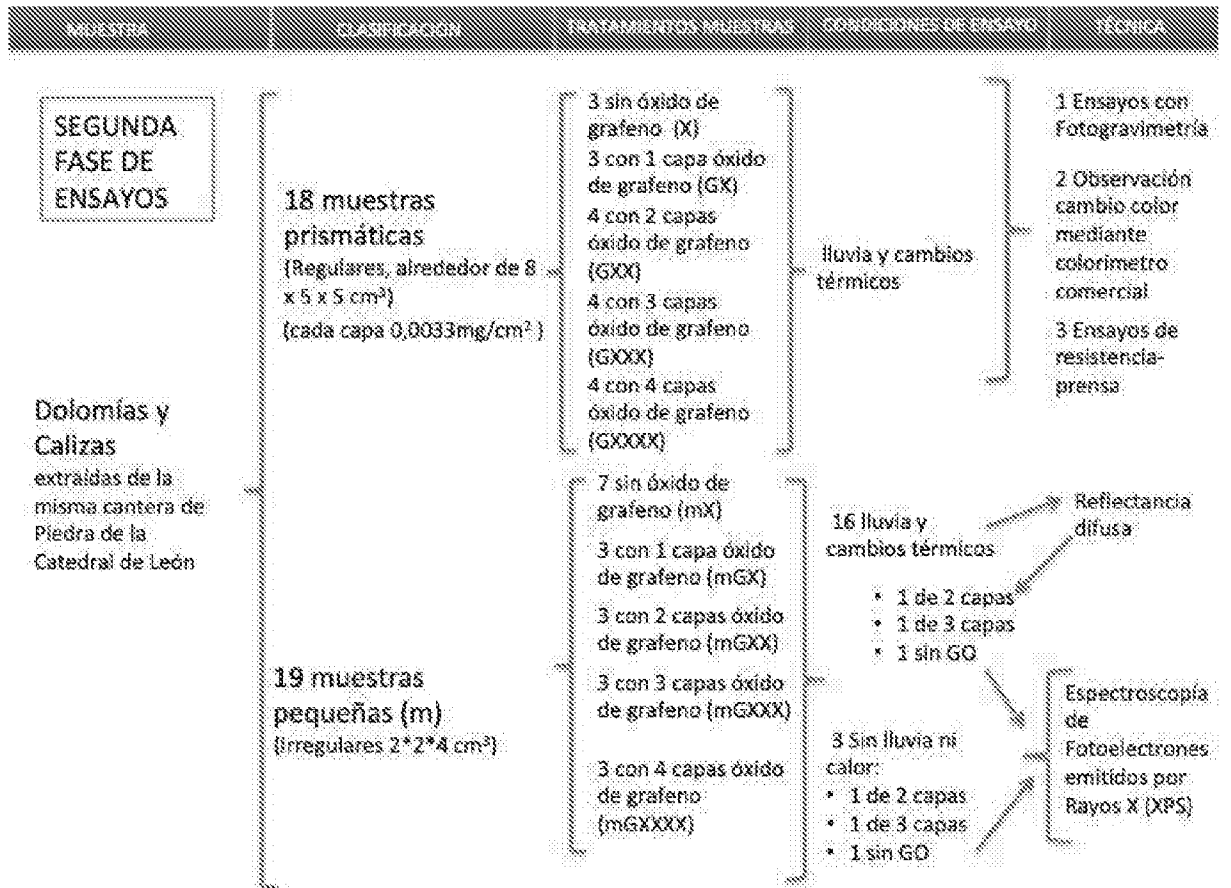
MUESTRA | CLASIFICACIÓN | TRATAMIENTOS MUESTRAS | CONDICIONES DE ENSAYO | TÉCNICA

SEGUNDA FASE DE ENSAYOS

18 muestras prismáticas
(Regulares, alrededor de 8 x 5 x 5 cm³)
(cada capa 0,0033mg/cm²)

3 sin óxido de grafeno (X)
3 con 1 capa óxido de grafeno (GX)
4 con 2 capas óxido de grafeno (GXX)
4 con 3 capas óxido de grafeno (GXXX)
4 con 4 capas óxido de grafeno (GXXXX)

lluvia y cambios térmicos

1 Ensayos con Fotogravimetría
2 Observación cambio color mediante colorimetro comercial
3 Ensayos de resistencia-prensa

Dolomías y Calizas
extraídas de la misma cantera de Piedra de la Catedral de León

19 muestras pequeñas (m)
(irregulares 2*2*4 cm³)

7 sin óxido de grafeno (mX)
3 con 1 capa óxido de grafeno (mGX)
3 con 2 capas óxido de grafeno (mGXX)
3 con 3 capas óxido de grafeno (mGXXX)
3 con 4 capas óxido de grafeno (mGXXXX)

16 lluvia y cambios térmicos
• 1 de 2 capas
• 1 de 3 capas
• 1 sin GO

Reflectancia difusa

3 Sin lluvia ni calor:
• 1 de 2 capas
• 1 de 3 capas
• 1 sin GO

Espectroscopía de Fotoelectrones emitidos por Rayos X (XPS)